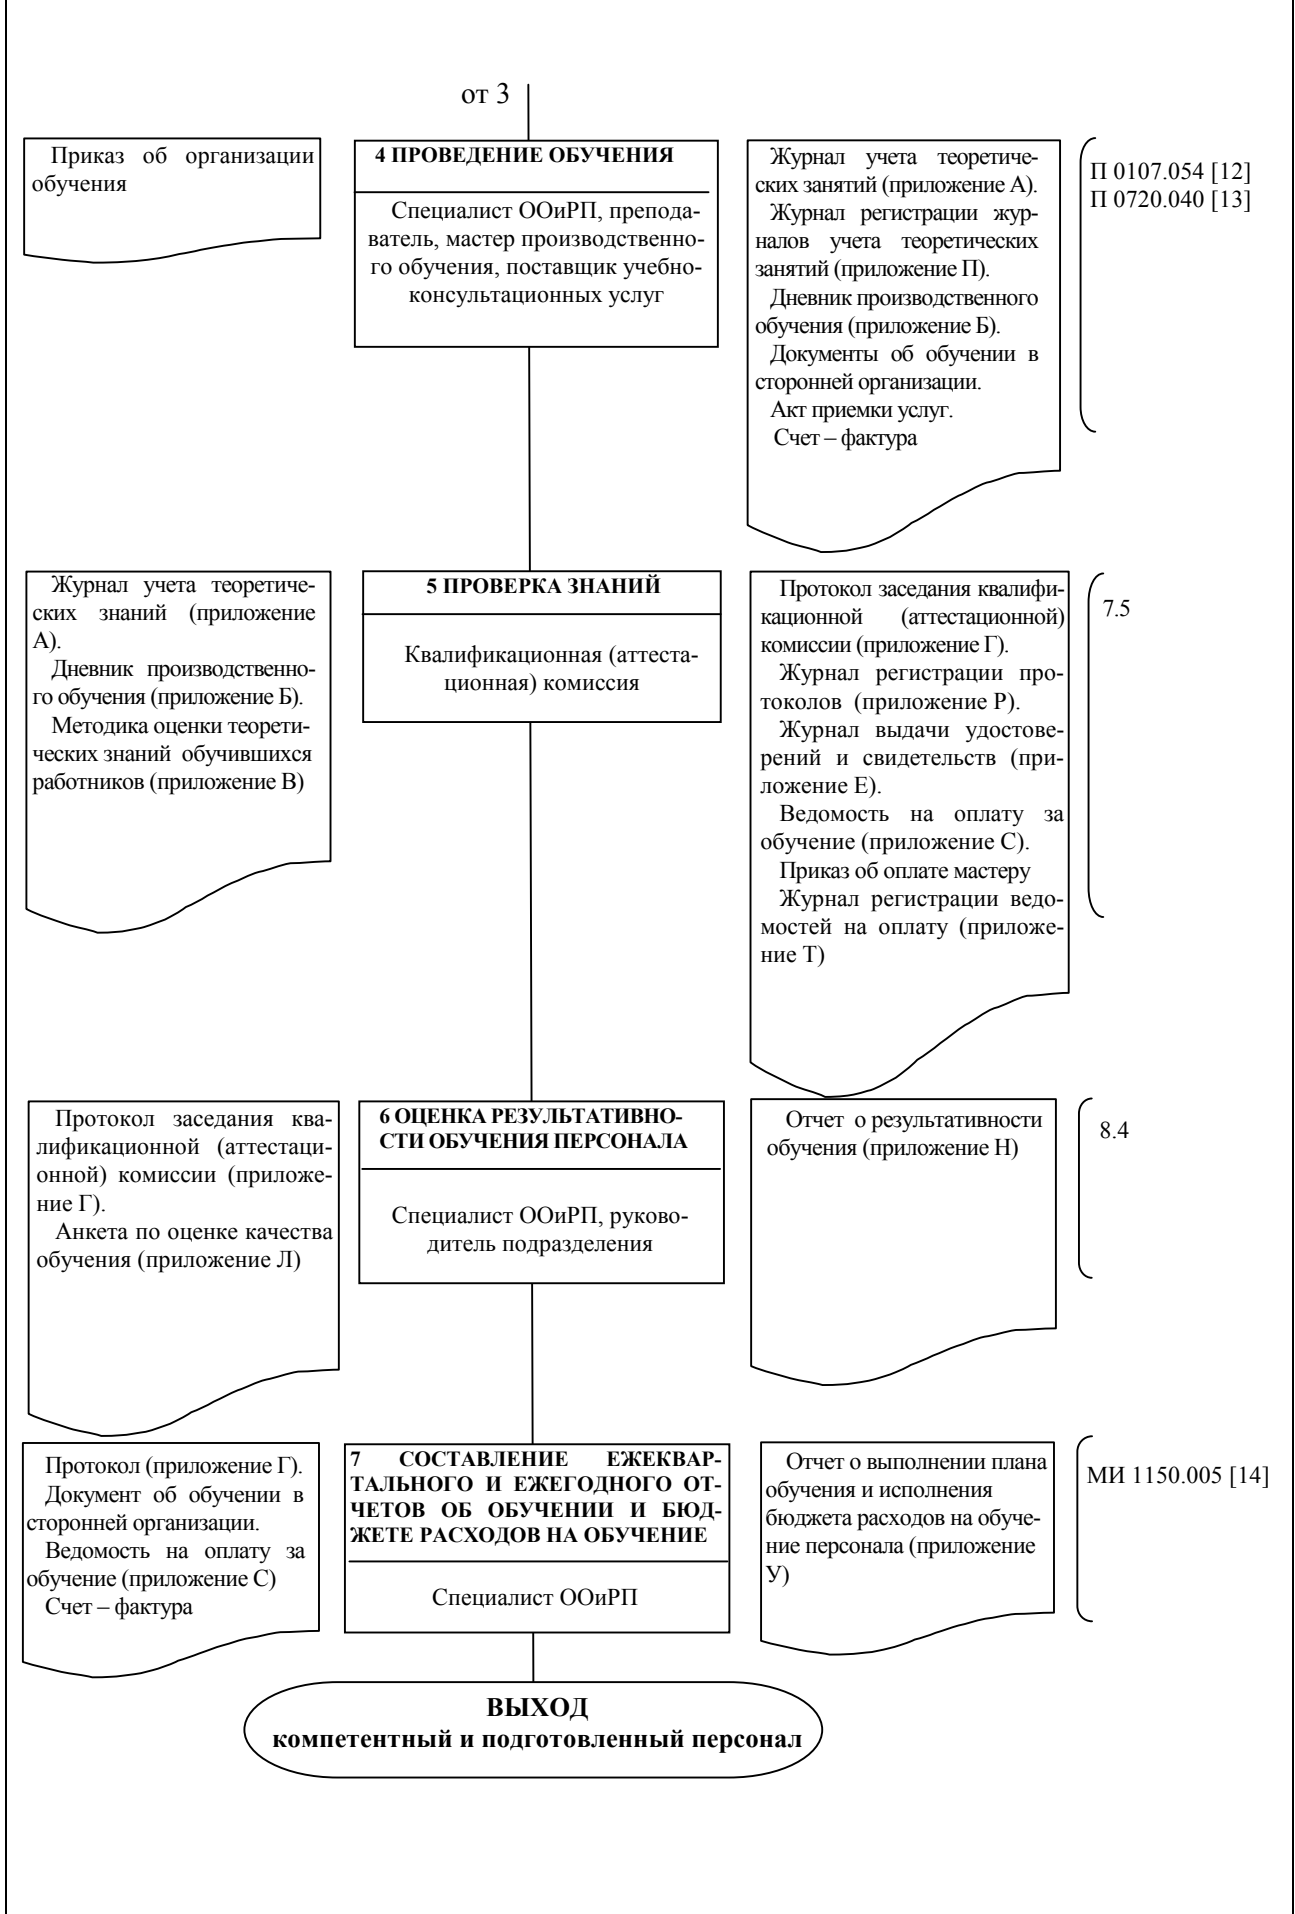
от 3

Приказ об организации обучения

4 ПРОВЕДЕНИЕ ОБУЧЕНИЯ

Специалист ООиРП, преподаватель, мастер производственного обучения, поставщик учебно-консультационных услуг

Журнал учета теоретических занятий (приложение А).
Журнал регистрации журналов учета теоретических занятий (приложение П).
Дневник производственного обучения (приложение Б).
Документы об обучении в сторонней организации.
Акт приемки услуг.
Счет – фактура

П 0107.054 [12]
П 0720.040 [13]

Журнал учета теоретических знаний (приложение А).
Дневник производственного обучения (приложение Б).
Методика оценки теоретических знаний обучившихся работников (приложение В)

5 ПРОВЕРКА ЗНАНИЙ

Квалификационная (аттестационная) комиссия

Протокол заседания квалификационной (аттестационной) комиссии (приложение Г).
Журнал регистрации протоколов (приложение Р).
Журнал выдачи удостоверений и свидетельств (приложение Е).
Ведомость на оплату за обучение (приложение С).
Приказ об оплате мастеру
Журнал регистрации ведомостей на оплату (приложение Т)

7.5

Протокол заседания квалификационной (аттестационной) комиссии (приложение Г).
Анкета по оценке качества обучения (приложение Л)

6 ОЦЕНКА РЕЗУЛЬТАТИВНОСТИ ОБУЧЕНИЯ ПЕРСОНАЛА

Специалист ООиРП, руководитель подразделения

Отчет о результативности обучения (приложение Н)

8.4

Протокол (приложение Г).
Документ об обучении в сторонней организации.
Ведомость на оплату за обучение (приложение С)
Счет – фактура

7 СОСТАВЛЕНИЕ ЕЖЕКВАРТАЛЬНОГО И ЕЖЕГОДНОГО ОТЧЕТОВ ОБ ОБУЧЕНИИ И БЮДЖЕТЕ РАСХОДОВ НА ОБУЧЕНИЕ

Специалист ООиРП

Отчет о выполнении плана обучения и исполнения бюджета расходов на обучение персонала (приложение У)

МИ 1150.005 [14]

ВЫХОД
компетентный и подготовленный персонал